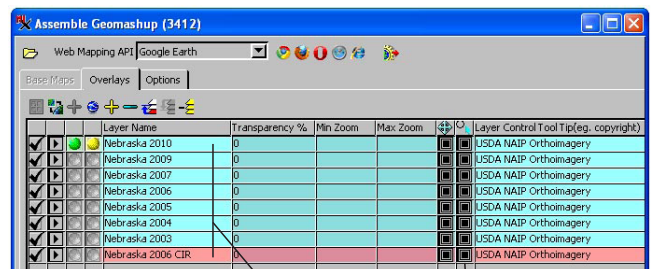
Assemble Geomashup (3412)

Web Mapping API Google Earth

Base Maps | Overlays | Options

| Layer Name | Transparency % | Min Zoom | Max Zoom | Layer Control Tool Tip(eg. copyright) |
|---|---|---|---|---|
| Nebraska 2010 | 0 | | | USDA NAIP Orthoimagery |
| Nebraska 2009 | 0 | | | USDA NAIP Orthoimagery |
| Nebraska 2007 | 0 | | | USDA NAIP Orthoimagery |
| Nebraska 2006 | 0 | | | USDA NAIP Orthoimagery |
| Nebraska 2005 | 0 | | | USDA NAIP Orthoimagery |
| Nebraska 2004 | 0 | | | USDA NAIP Orthoimagery |
| Nebraska 2003 | 0 | | | USDA NAIP Orthoimagery |
| Nebraska 2006 CIR | 0 | | | USDA NAIP Orthoimagery |